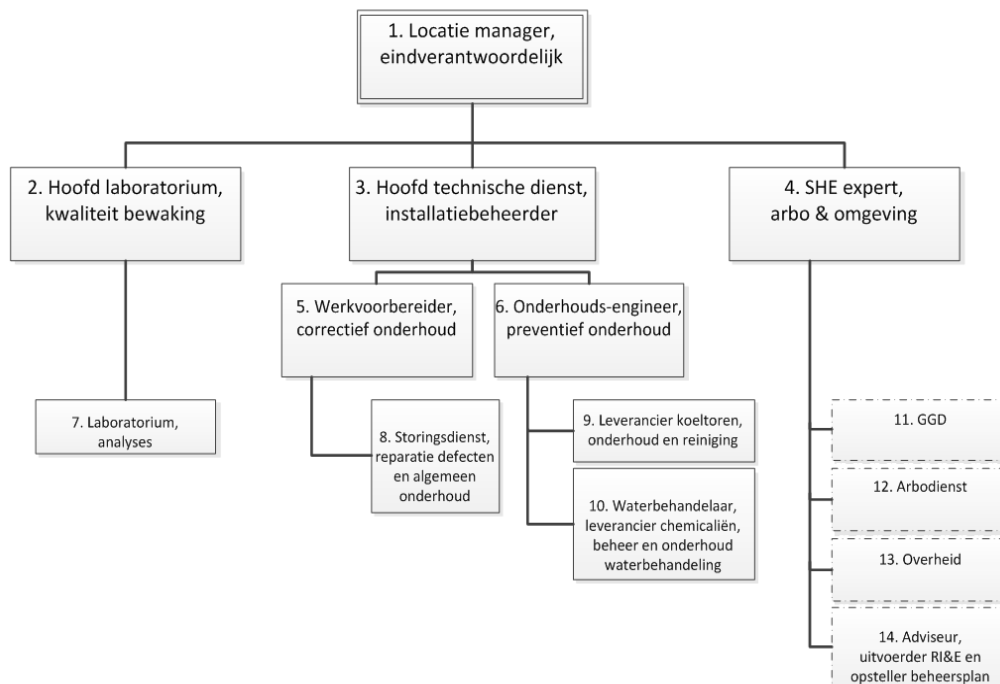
1. Locatie manager, eindverantwoordelijk

2. Hoofd laboratorium, kwaliteit bewaking

3. Hoofd technische dienst, installatiebeheerder

4. SHE expert, arbo & omgeving

5. Werkvoorbereider, correctief onderhoud

6. Onderhouds-engineer, preventief onderhoud

7. Laboratorium, analyses

8. Storingsdienst, reparatie defecten en algemeen onderhoud

9. Leverancier koeltoren, onderhoud en reiniging

10. Waterbehandelaar, leverancier chemicaliën, beheer en onderhoud waterbehandeling

11. GGD

12. Arbodienst

13. Overheid

14. Adviseur, uitvoerder RI&E en opsteller beheersplan